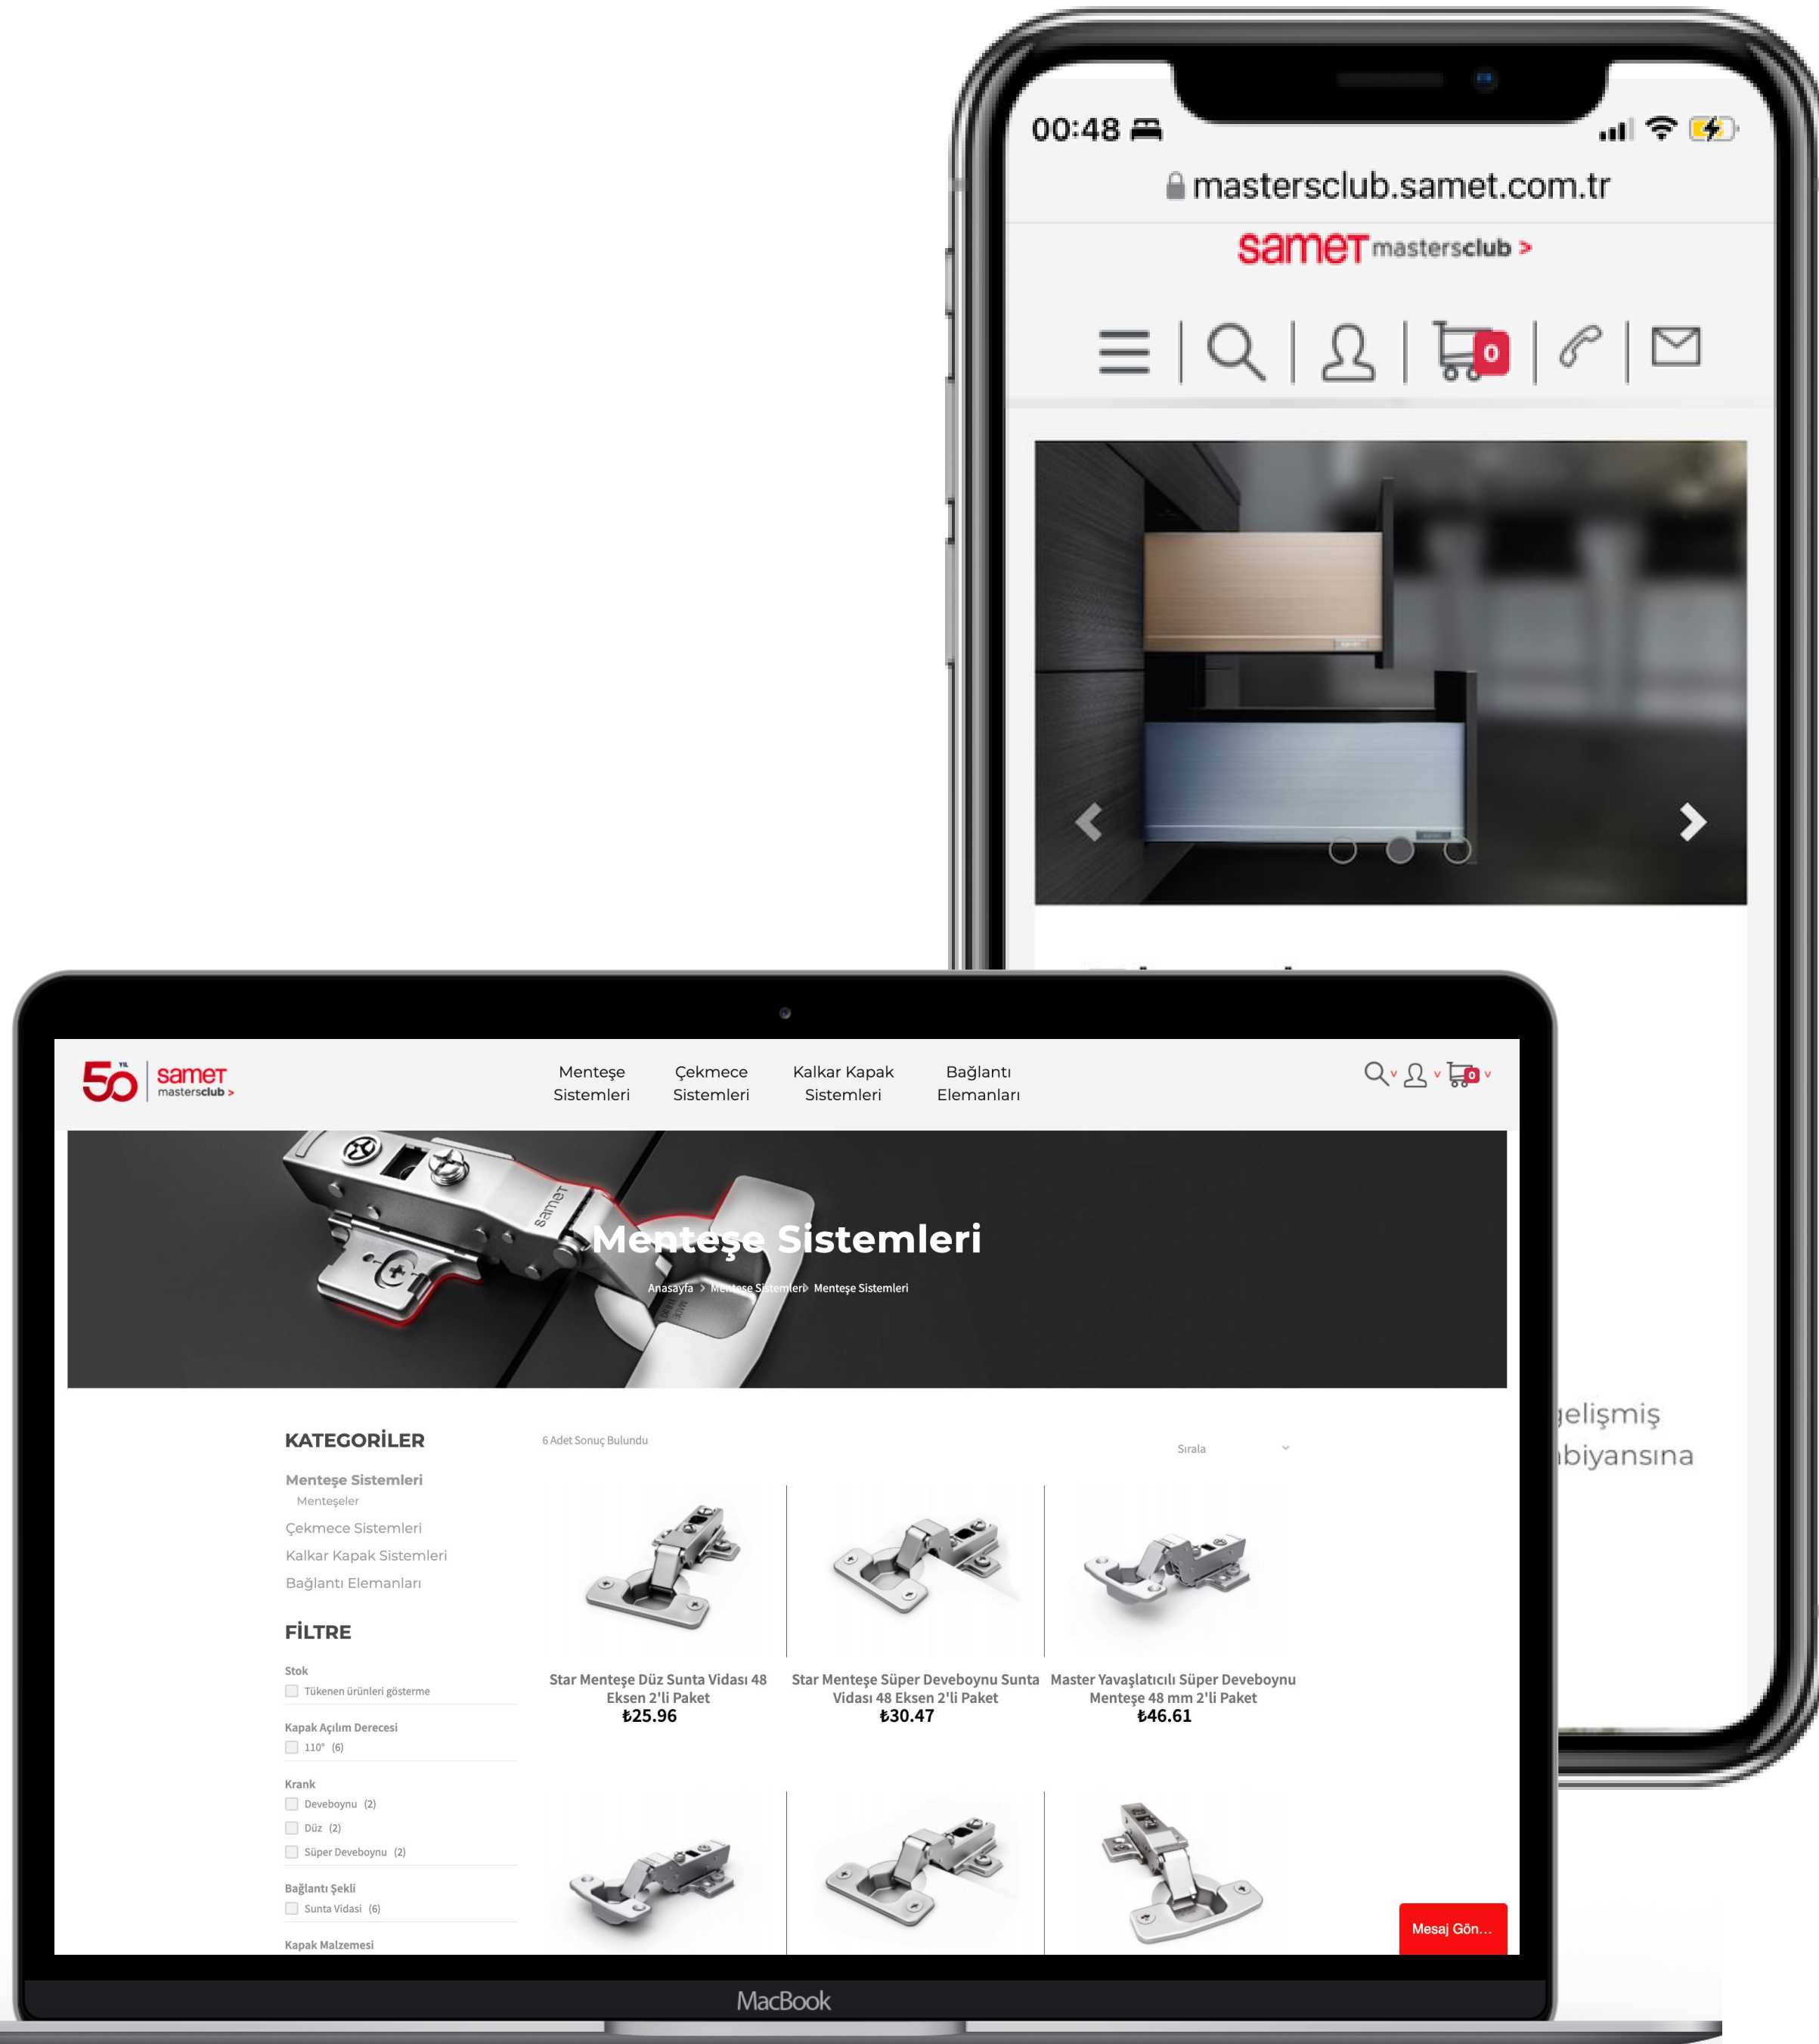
00:48

mastersclub.samet.com.tr

samet mastersclub >

0

gelişmiş
nbiyansına

50 YIL samet mastersclub >

Menteşe Sistemleri
Çekmece Sistemleri
Kalkar Kapak Sistemleri
Bağlantı Elemanları

0

Menteşe Sistemleri

Anasayfa > Menteşe Sistemleri > Menteşe Sistemleri

KATEGORİLER

Menteşe Sistemleri
Menteşeler
Çekmece Sistemleri
Kalkar Kapak Sistemleri
Bağlantı Elemanları

FİLTRE

Stok
Tükenen ürünleri gösterme

Kapak Açılım Derecesi
110° (6)

Krank
Deveboynu (2)
Düz (2)
Süper Deveboynu (2)

Bağlantı Şekli
Sunta Vidası (6)

Kapak Malzemesi

6 Adet Sonuç Bulundu

Sırala

Star Menteşe Düz Sunta Vidası 48 Eksen 2'li Paket
₺25.96

Star Menteşe Süper Deveboynu Sunta Vidası 48 Eksen 2'li Paket
₺30.47

Master Yavaşlatıcılı Süper Deveboynu Menteşe 48 mm 2'li Paket
₺46.61

Mesaj Gön...

MacBook